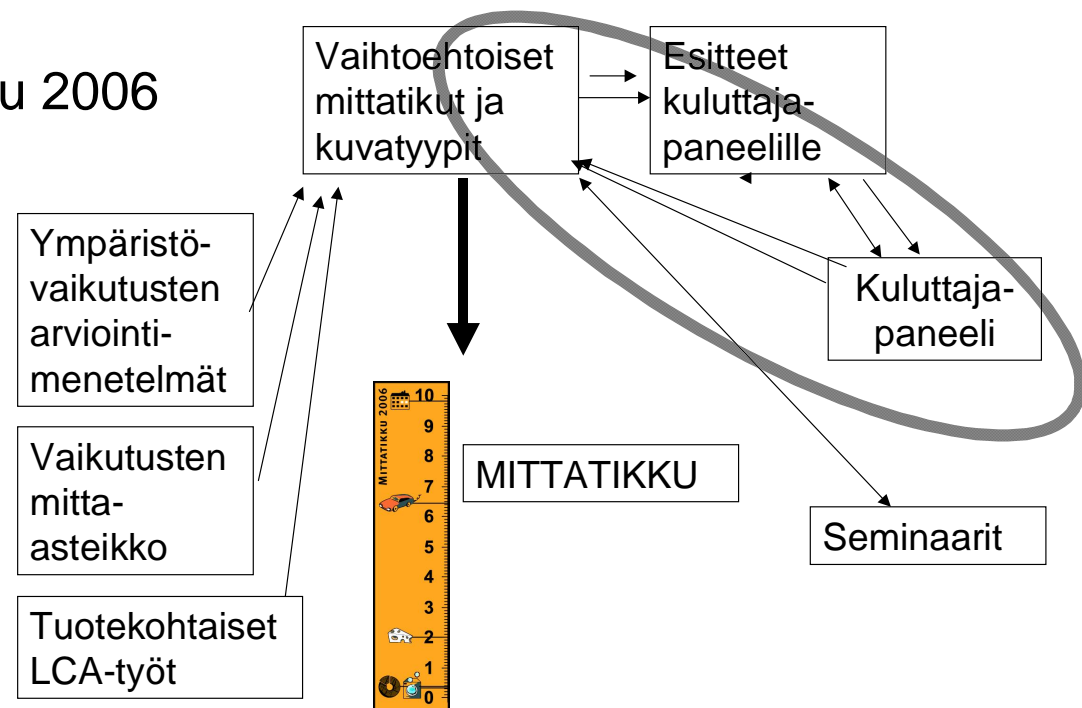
u 2006

Vaihtoehtoiset mittatikut ja kuvatyypit

Esitteet kuluttaja-paneelille

Ympäristö-vaikutusten arviointi-menetelmät

Kuluttaja-paneeli

Vaikutusten mitta-asteikko

Tuotekohtaiset LCA-työt

MITTATIKKU 2006

10
9
8
7
6
5
4
3
2
1
0

MITTATIKKU

Seminaarit